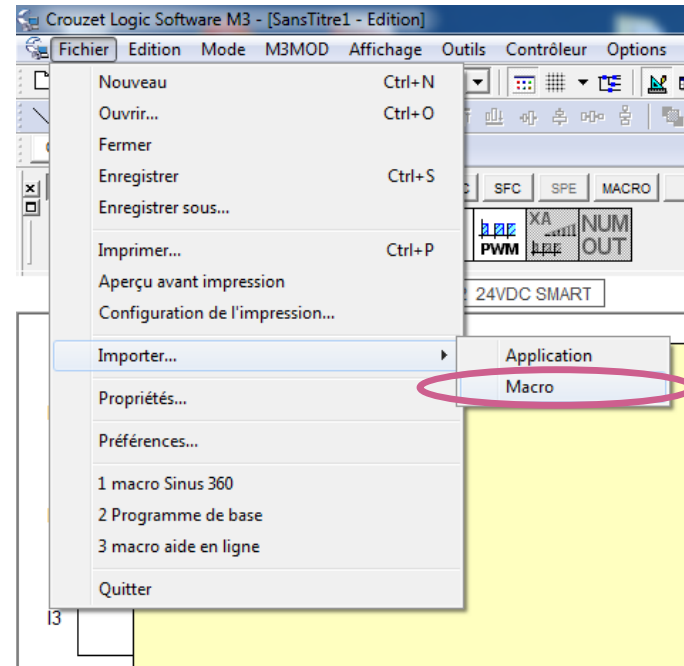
Crouzet Logic Software M3 - [SansTitre1 - Edition]

Fichier Edition Mode M3MOD Affichage Outils Contrôleur Options

Nouveau Ctrl+N
Ouvrir... Ctrl+O
Fermer
Enregistrer Ctrl+S
Enregistrer sous...

Imprimer... Ctrl+P
Aperçu avant impression
Configuration de l'impression...

Importer...

Application
Macro

Propriétés...

Préférences...

1 macro Sinus 360
2 Programme de base
3 macro aide en ligne

Quitter

SFC SPE MACRO

PWM XA NUM OUT

24VDC SMART

I3